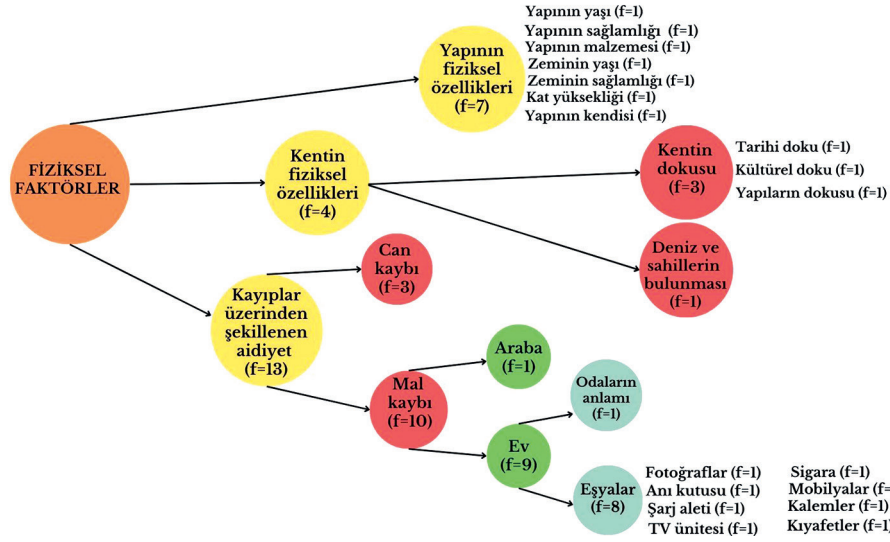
FİZİKSEL FAKTÖRLER

Yapının fiziksel özellikleri (f=7)

Yapının yaşı (f=1)
Yapının sağlamlığı (f=1)
Yapının malzemesi (f=1)
Zeminin yaşı (f=1)
Zeminin sağlamlığı (f=1)
Kat yüksekliği (f=1)
Yapının kendisi (f=1)

Kentin fiziksel özellikleri (f=4)

Kentin dokusu (f=3)

Tarihi doku (f=1)
Kültürel doku (f=1)
Yapıların dokusu (f=1)

Deniz ve sahillerin bulunması (f=1)

Kayıplar üzerinden şekillenen aidiyet (f=13)

Can kaybı (f=3)

Mal kaybı (f=10)

Araba (f=1)

Ev (f=9)

Odaların anlamı (f=1)

Eşyalar (f=8)

Fotoğraflar (f=1)
Anı kutusu (f=1)
Şarj aleti (f=1)
TV ünitesi (f=1)

Sigara (f=1)
Mobilyalar (f=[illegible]
Kalemler (f=1)
Kıyafetler (f=1)